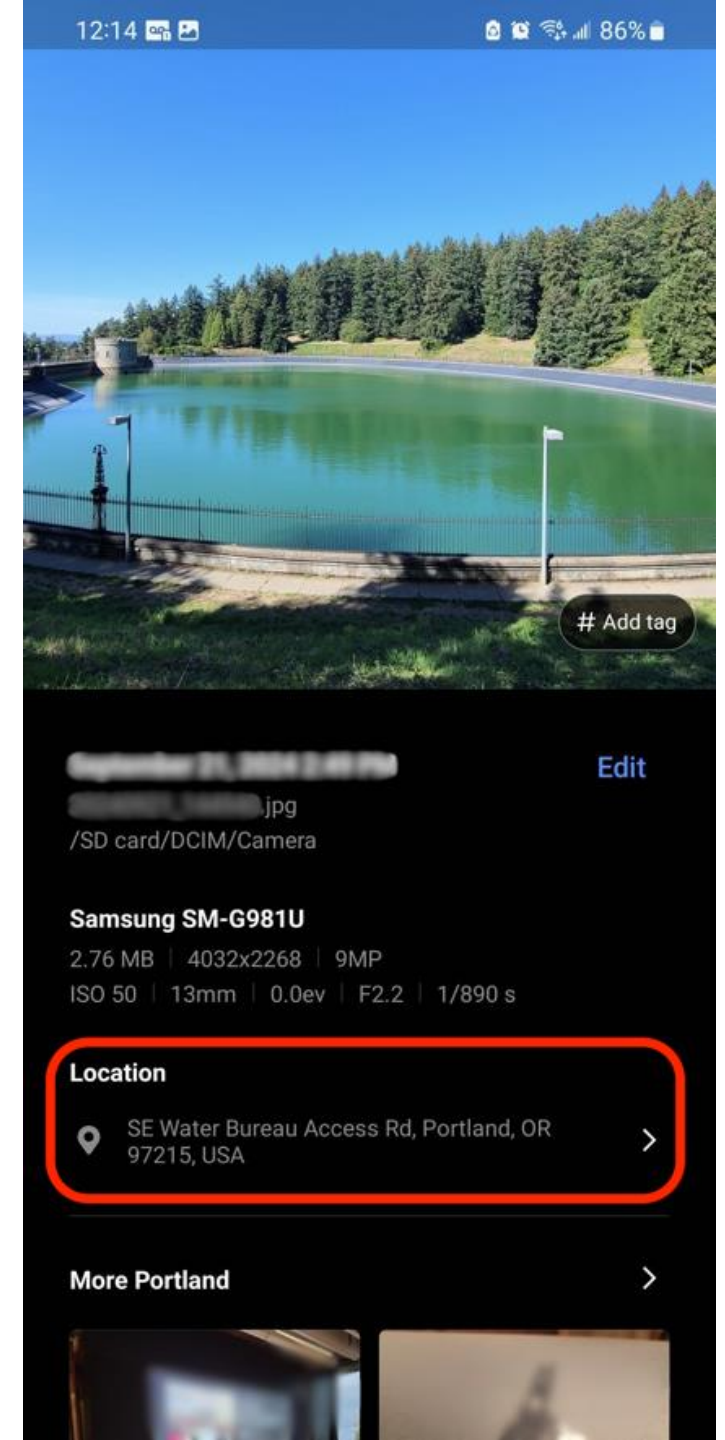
12:14 86%

# Add tag

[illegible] Edit
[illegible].jpg
/SD card/DCIM/Camera

Samsung SM-G981U
2.76 MB | 4032x2268 | 9MP
ISO 50 | 13mm | 0.0ev | F2.2 | 1/890 s

Location
SE Water Bureau Access Rd, Portland, OR 97215, USA

More Portland